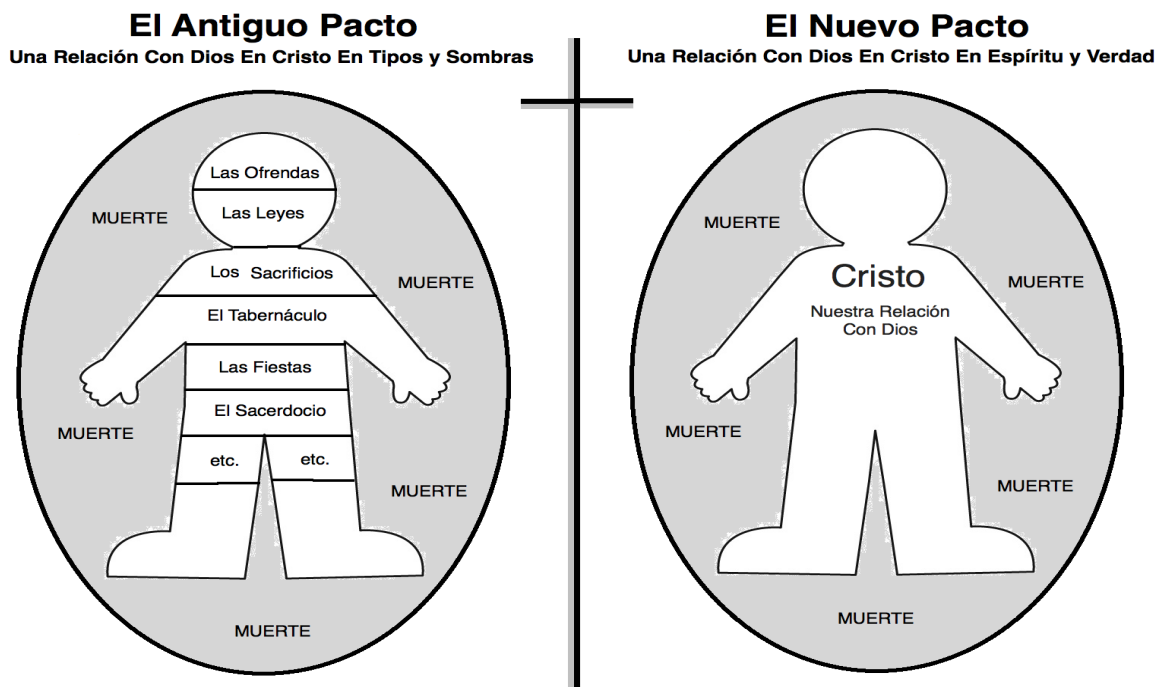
El Antiguo Pacto
Una Relación Con Dios En Cristo En Tipos y Sombras

Las Ofrendas
Las Leyes
MUERTE
Los Sacrificios
MUERTE
El Tabernáculo
Las Fiestas
El Sacerdocio
MUERTE
etc.
etc.
MUERTE
MUERTE

El Nuevo Pacto
Una Relación Con Dios En Cristo En Espíritu y Verdad

MUERTE
Cristo
MUERTE
Nuestra Relación Con Dios
MUERTE
MUERTE
MUERTE